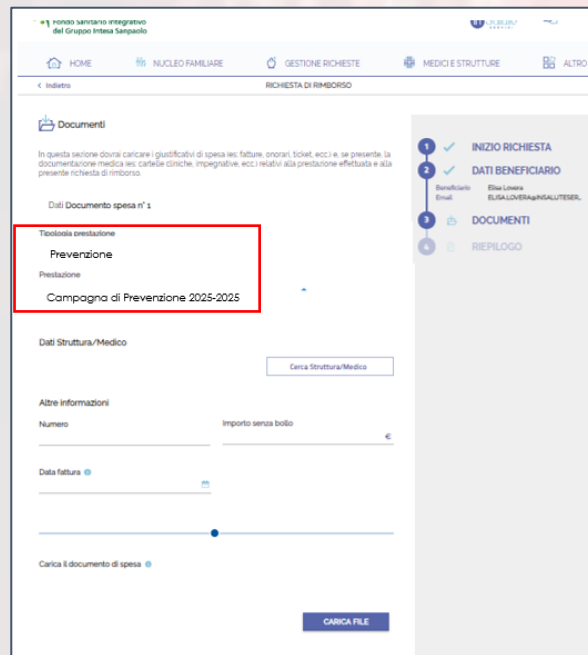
Fondo Sanitario Integrativo del Gruppo Intesa Sanpaolo

HOME
NUCLEO FAMILIARE
GESTIONE RICHIESTE
MEDICI E STRUTTURE
ALTRO

< Indietro
RICHIESTA DI RIMBORSO

Documenti

In questa sezione dovrai caricare i giustificativi di spesa (es: fatture, onorari, ticket, ecc.) e, se presente, la documentazione medica (es: cartelle cliniche, impegnative, ecc.) relativi alla prestazione effettuata e alla presente richiesta di rimborso.

Dati Documento spesa n° 1

Tipologia prestazione
Prevenzione
Prestazione
Campagna di Prevenzione 2025-2025

Dati Struttura/Medico
Cerca Struttura/Medico

Altre informazioni
Numero
Importo senza bollo
€
Data fattura

Carica il documento di spesa

CARICA FILE

1 INIZIO RICHIESTA
2 DATI BENEFICIARIO
Beneficiario Elisa Lovera
Email ELISA.LOVERA@INSALUTESER...
3 DOCUMENTI
4 RIEPILOGO